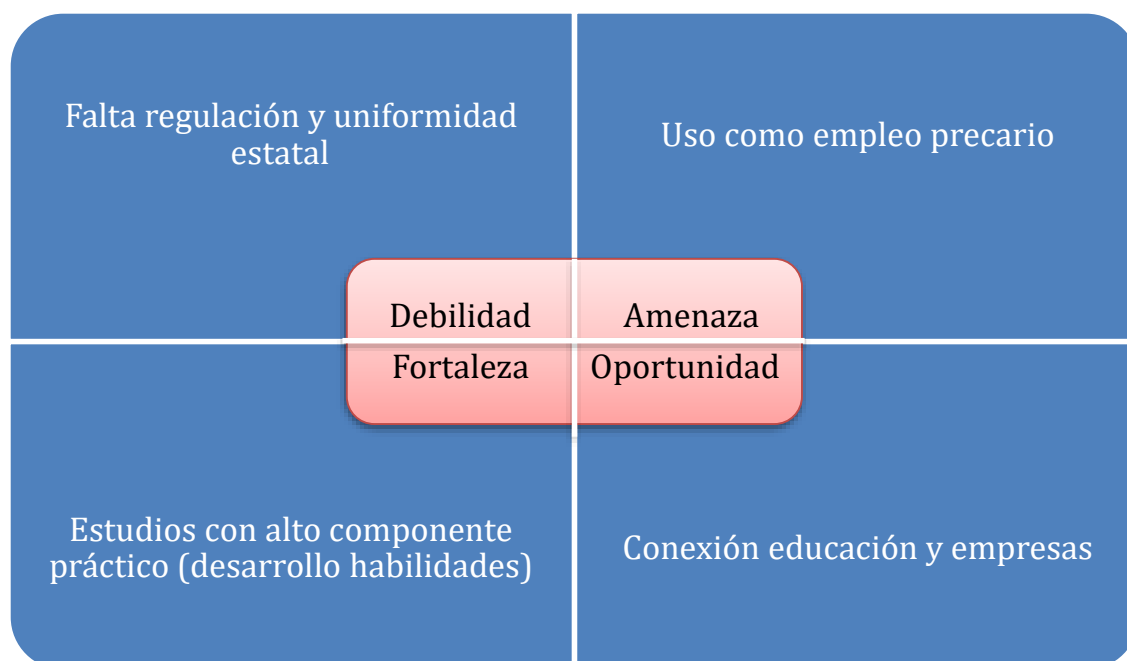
Falta regulación y uniformidad estatal

Uso como empleo precario

Debilidad

Amenaza

Fortaleza

Oportunidad

Estudios con alto componente práctico (desarrollo habilidades)

Conexión educación y empresas